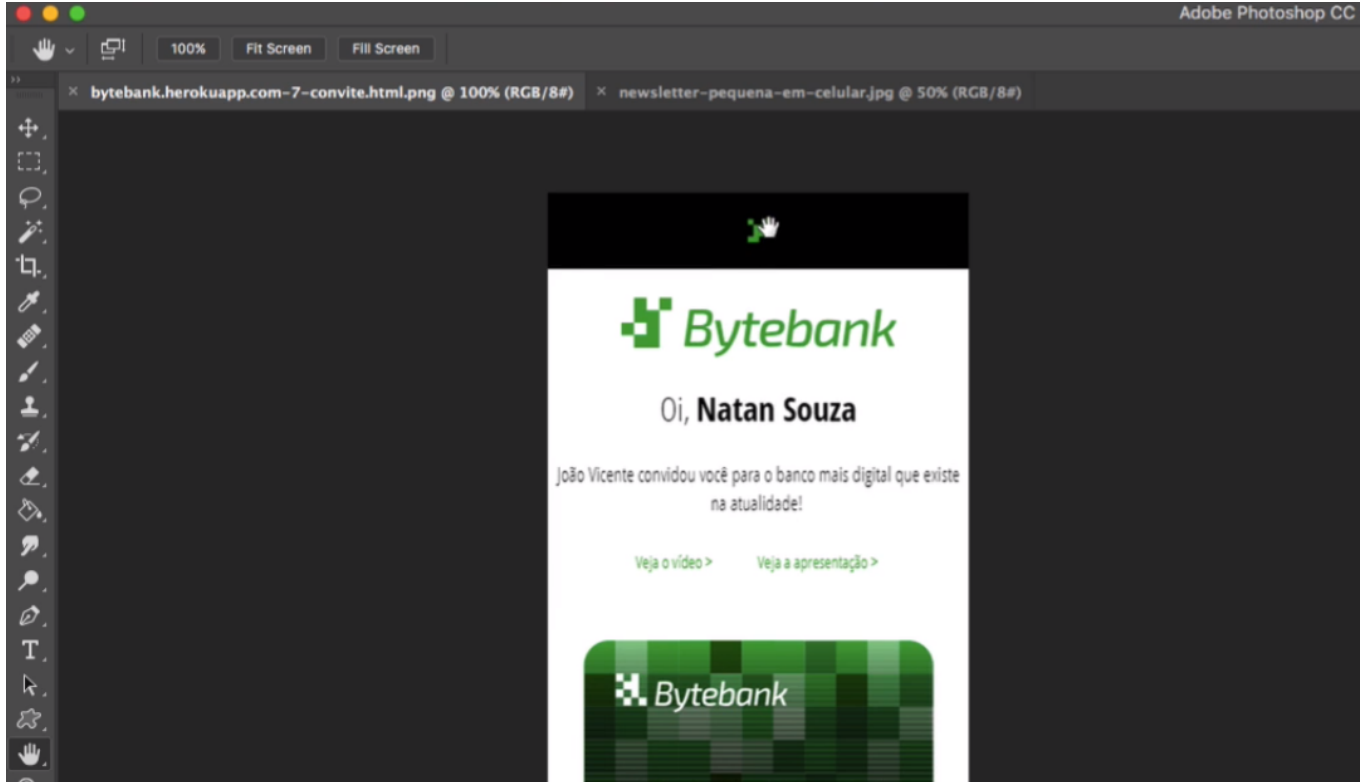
Adobe Photoshop CC

100%
Fit Screen
Fill Screen

bytebank.herokuapp.com-7-convite.html.png @ 100% (RGB/8#)
newsletter-pequena-em-celular.jpg @ 50% (RGB/8#)

T

Bytebank

Oi, **Natan Souza**

João Vicente convidou você para o banco mais digital que existe na atualidade!

Veja o vídeo >
Veja a apresentação >

Bytebank